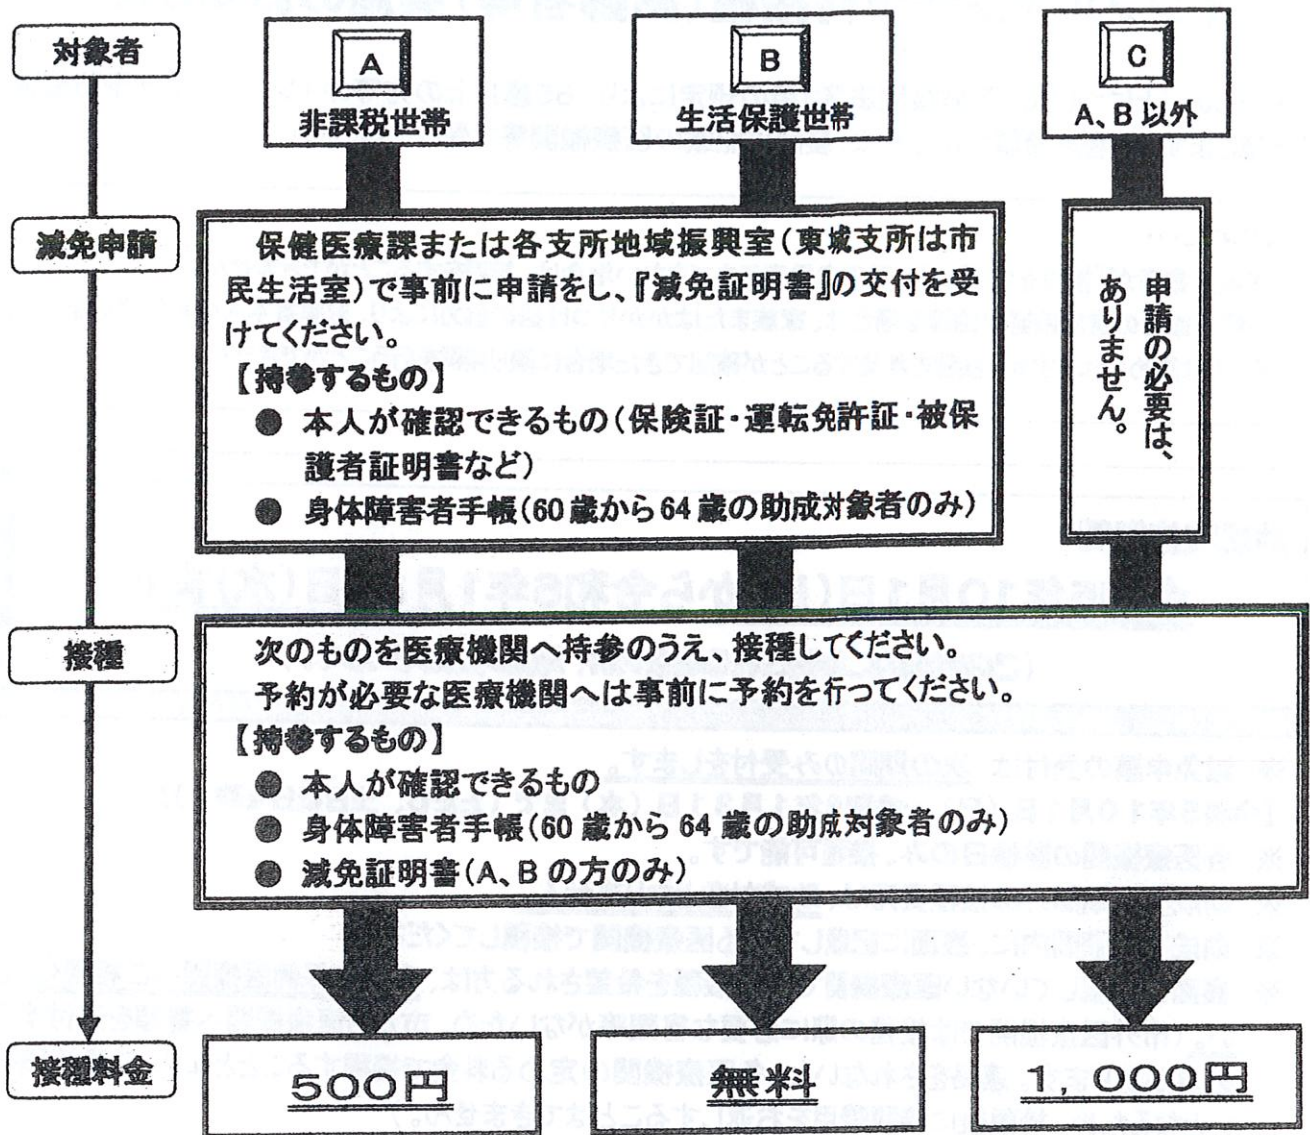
対象者

A
非課税世帯

B
生活保護世帯

C
A、B 以外

減免申請

保健医療課または各支所地域振興室(東城支所は市民生活室)で事前に申請をし、『減免証明書』の交付を受けてください。
【持参するもの】
● 本人が確認できるもの(保険証・運転免許証・被保護者証明書など)
● 身体障害者手帳(60 歳から 64 歳の助成対象者のみ)

申請の必要は、ありません。

接種

次のものを医療機関へ持参のうえ、接種してください。
予約が必要な医療機関へは事前に予約を行ってください。
【持参するもの】
● 本人が確認できるもの
● 身体障害者手帳(60 歳から 64 歳の助成対象者のみ)
● 減免証明書(A、B の方のみ)

接種料金

500円

無料

1,000円